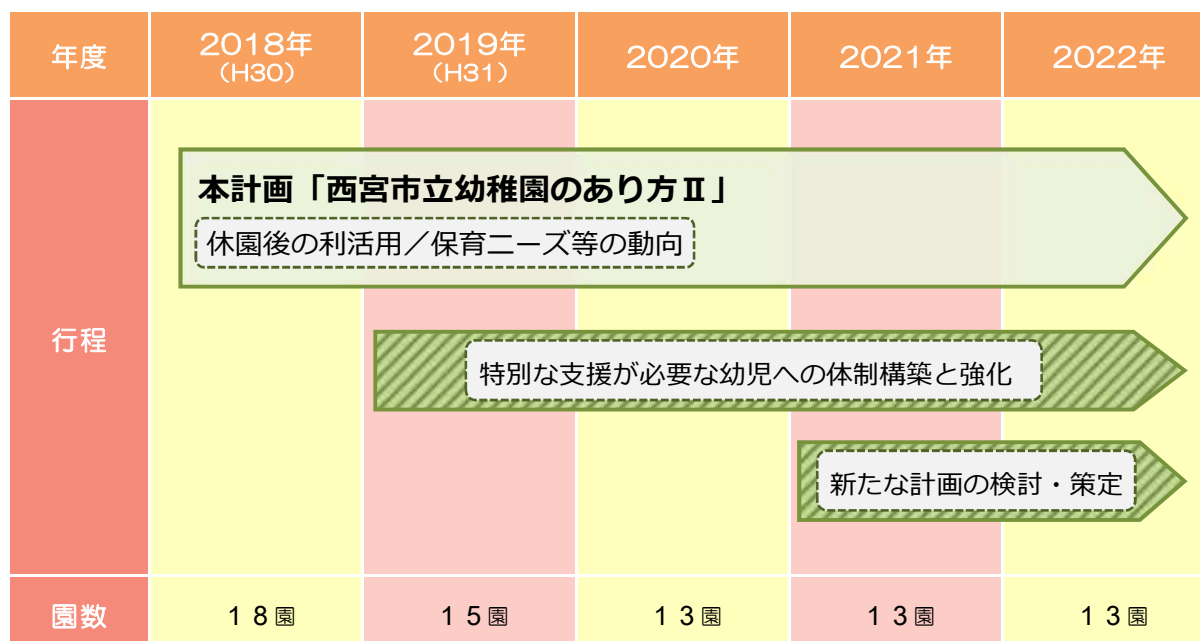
| 年度 | 2018年（H30） | 2019年（H31） | 2020年 | 2021年 | 2022年 |
|---|---|---|---|---|---|
| 行程 | | | | | |
| 園数 | １８園 | １５園 | １３園 | １３園 | １３園 |

本計画「西宮市立幼稚園のあり方Ⅱ」

休園後の利活用／保育ニーズ等の動向

特別な支援が必要な幼児への体制構築と強化

新たな計画の検討・策定